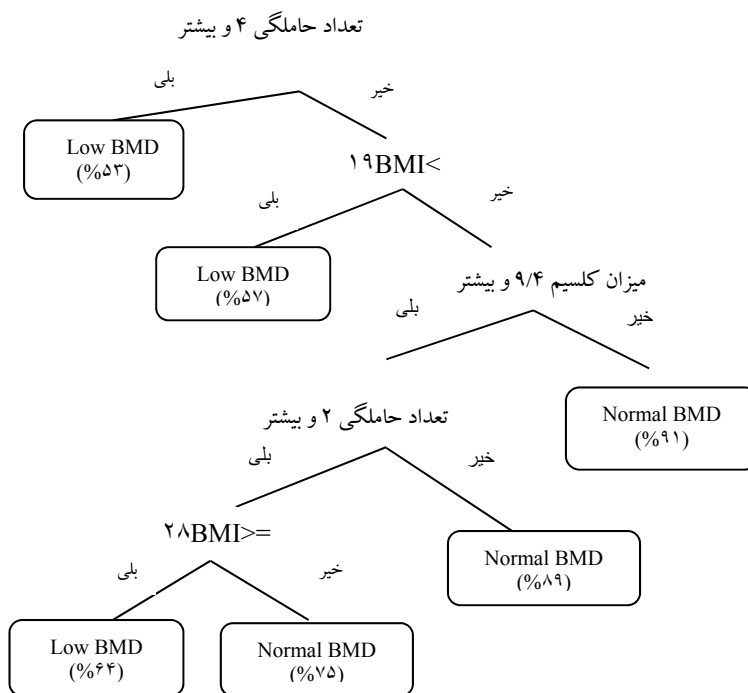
تعداد حاملگی ۴ و بیشتر

بلی

خیر

Low BMD (%۵۳)

۱۹BMI<

بلی

خیر

Low BMD (%۵۷)

میزان کلسیم ۹/۴ و بیشتر

بلی

خیر

Normal BMD (%۹۱)

تعداد حاملگی ۲ و بیشتر

بلی

خیر

۲۸BMI>=

Normal BMD (%۸۹)

بلی

خیر

Low BMD (%۶۴)

Normal BMD (%۷۵)